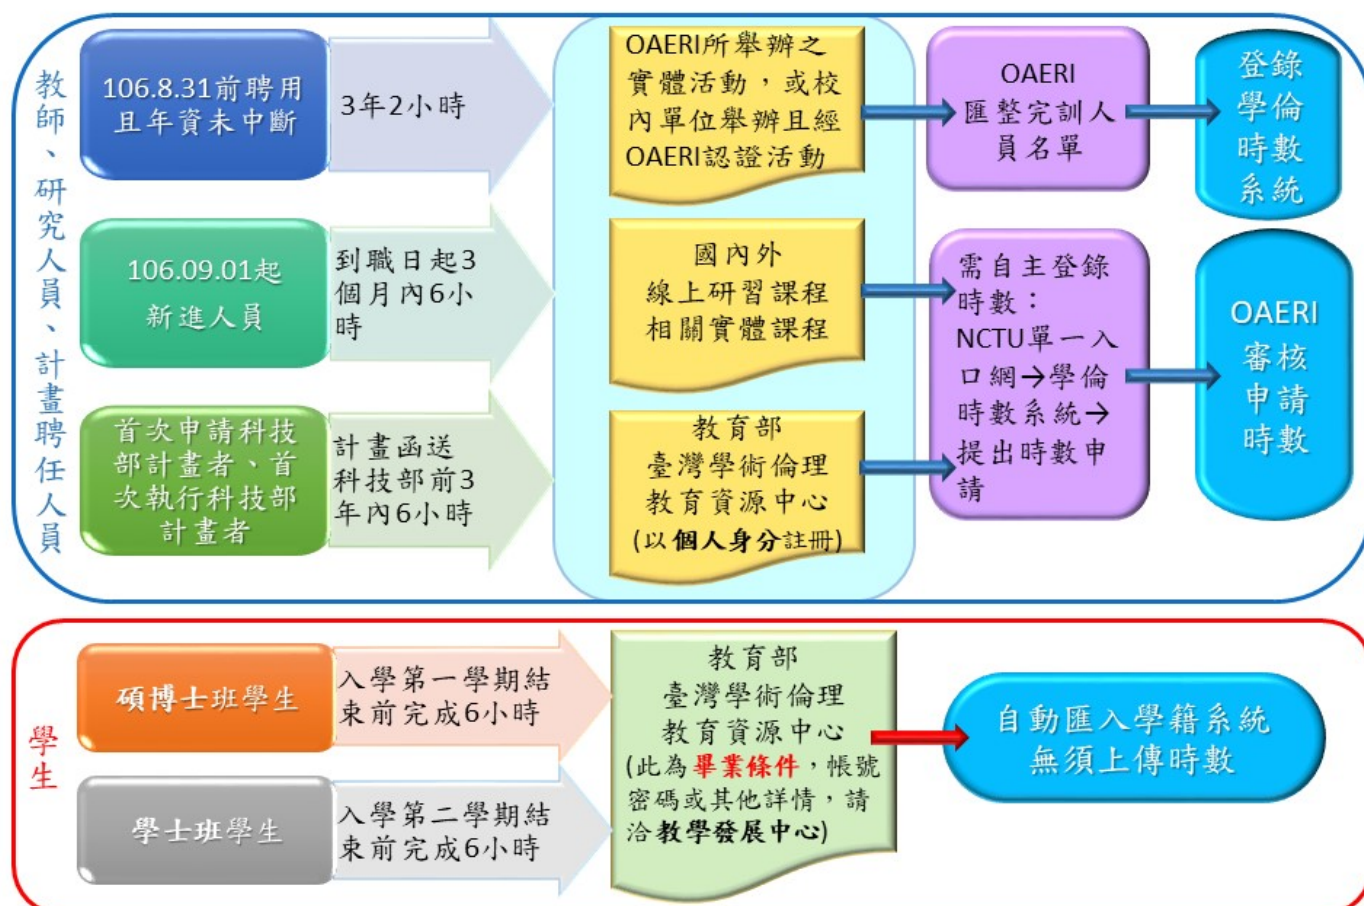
教師、研究人員、計畫聘任人員

106.8.31前聘用且年資未中斷

3年2小時

106.09.01起新進人員

到職日起3個月內6小時

首次申請科技部計畫者、首次執行科技部計畫者

計畫函送科技部前3年內6小時

OAERI所舉辦之實體活動，或校內單位舉辦且經OAERI認證活動

國內外線上研習課程相關實體課程

教育部臺灣學術倫理教育資源中心(以個人身分註冊)

OAERI匯整完訓人員名單

需自主登錄時數：NCTU單一入口網→學倫時數系統→提出時數申請

登錄學倫時數系統

OAERI審核申請時數

學生

碩博士班學生

入學第一學期結束前完成6小時

學士班學生

入學第二學期結束前完成6小時

教育部臺灣學術倫理教育資源中心(此為畢業條件，帳號密碼或其他詳情，請洽教學發展中心)

自動匯入學籍系統無須上傳時數